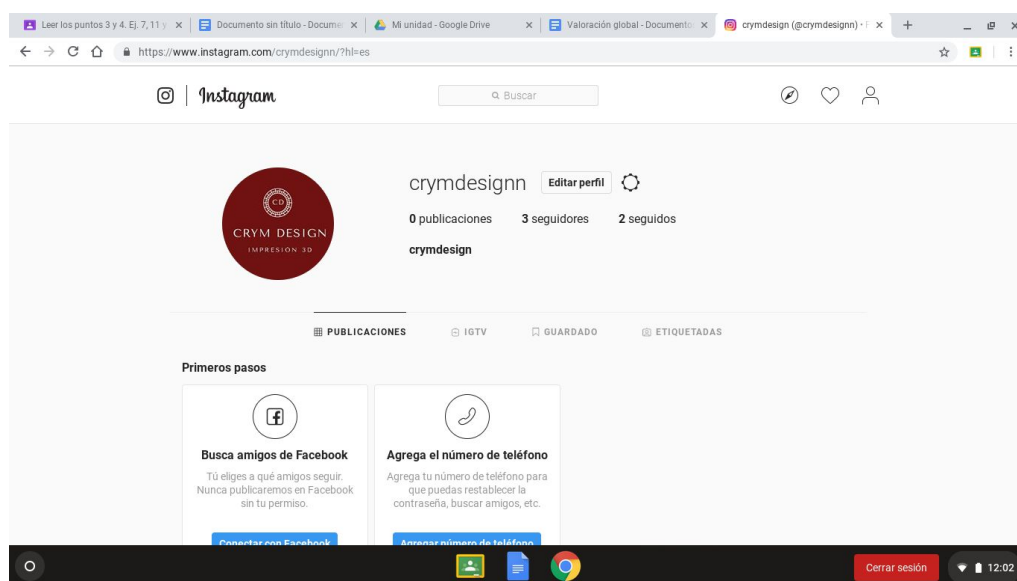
Leer los puntos 3 y 4. Ej. 7, 11 y × | Documento sin título - Docume × | Mi unidad - Google Drive × | Valoración global - Documento × | crymdesign (@crymdesignn) • I × | +

https://www.instagram.com/crymdesignn/?hl=es

Instagram

Buscar

CD
CRYM DESIGN
IMPRESIÓN 3D

crymdesignn Editar perfil

0 publicaciones 3 seguidores 2 seguidos

crymdesign

PUBLICACIONES IGTV GUARDADO ETIQUETADAS

Primeros pasos

Busca amigos de Facebook

Tú eliges a qué amigos seguir. Nunca publicaremos en Facebook sin tu permiso.

Conectar con Facebook

Agrega el número de teléfono

Agrega tu número de teléfono para que puedas restablecer la contraseña, buscar amigos, etc.

Agregar número de teléfono

Cerrar sesión 12:02